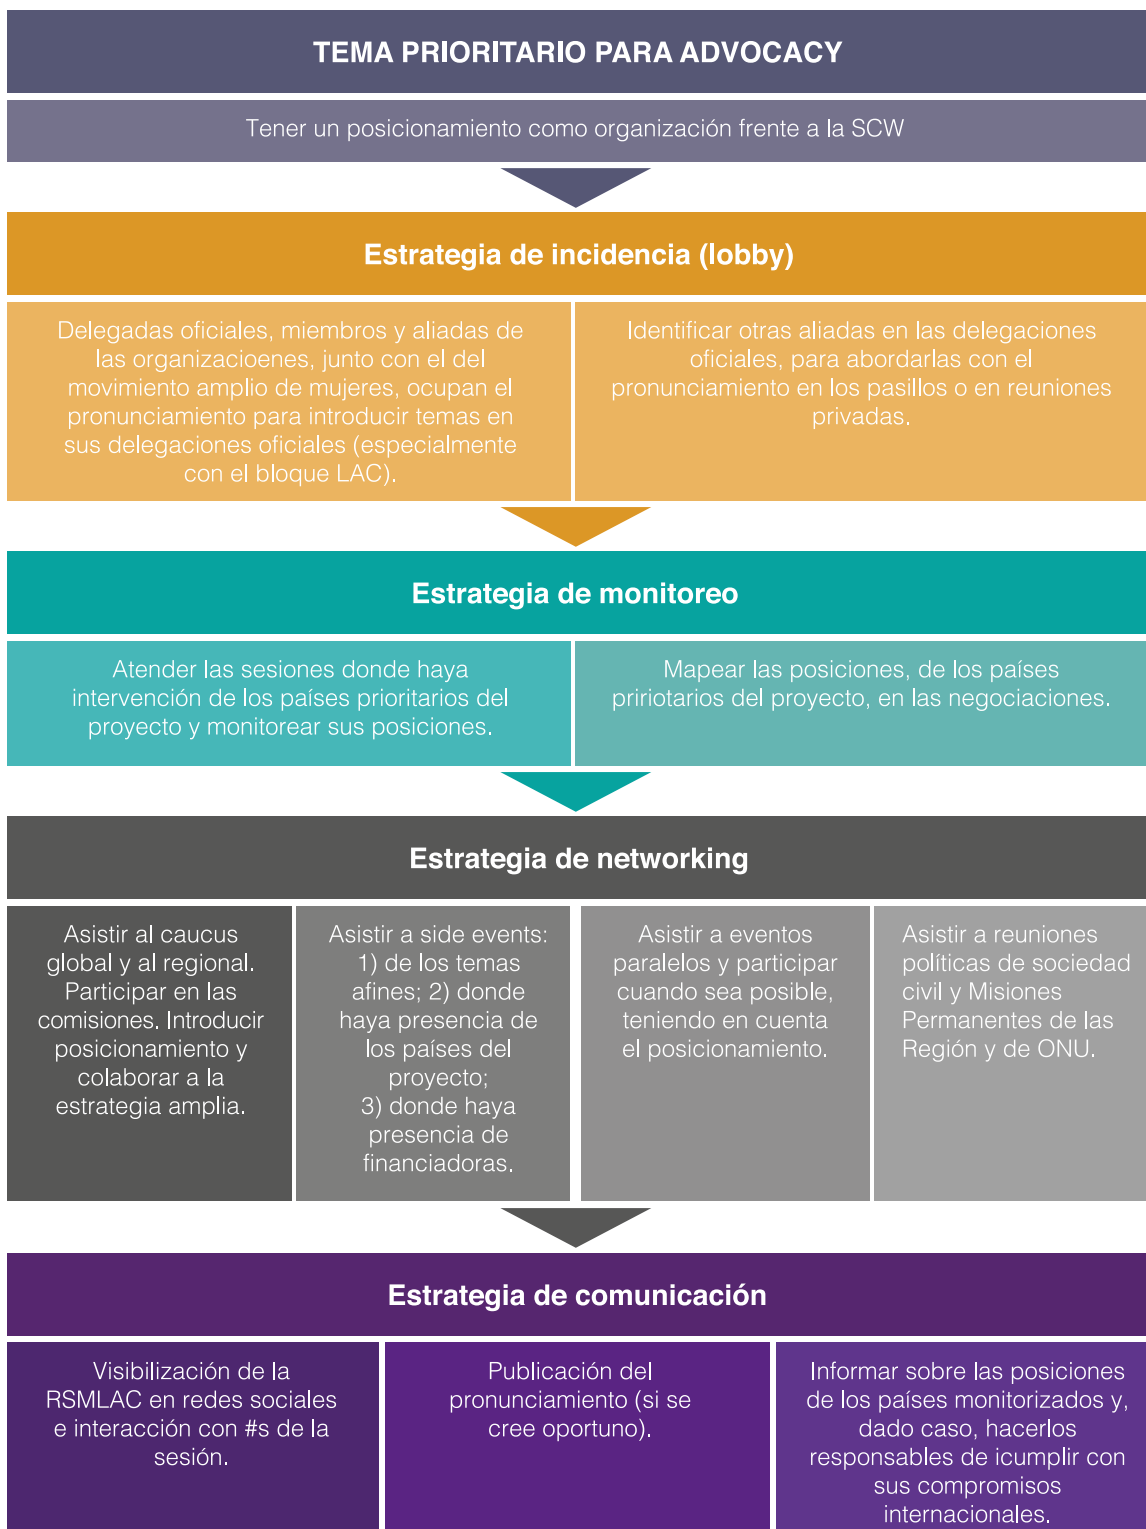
TEMA PRIORITARIO PARA ADVOCACY

Tener un posicionamiento como organización frente a la SCW

Estrategia de incidencia (lobby)

Delegadas oficiales, miembros y aliadas de las organizacioenes, junto con el del movimiento amplio de mujeres, ocupan el pronunciamiento para introducir temas en sus delegaciones oficiales (especialmente con el bloque LAC).

Identificar otras aliadas en las delegaciones oficiales, para abordarlas con el pronunciamiento en los pasillos o en reuniones privadas.

Estrategia de monitoreo

Atender las sesiones donde haya intervención de los países prioritarios del proyecto y monitorear sus posiciones.

Mapear las posiciones, de los países pririotarios del proyecto, en las negociaciones.

Estrategia de networking

Asistir al caucus global y al regional. Participar en las comisiones. Introducir posicionamiento y colaborar a la estrategia amplia.

Asistir a side events: 1) de los temas afines; 2) donde haya presencia de los países del proyecto; 3) donde haya presencia de financiadoras.

Asistir a eventos paralelos y participar cuando sea posible, teniendo en cuenta el posicionamiento.

Asistir a reuniones políticas de sociedad civil y Misiones Permanentes de las Región y de ONU.

Estrategia de comunicación

Visibilización de la RSMLAC en redes sociales e interacción con #s de la sesión.

Publicación del pronunciamiento (si se cree oportuno).

Informar sobre las posiciones de los países monitorizados y, dado caso, hacerlos responsables de icumplir con sus compromisos internacionales.